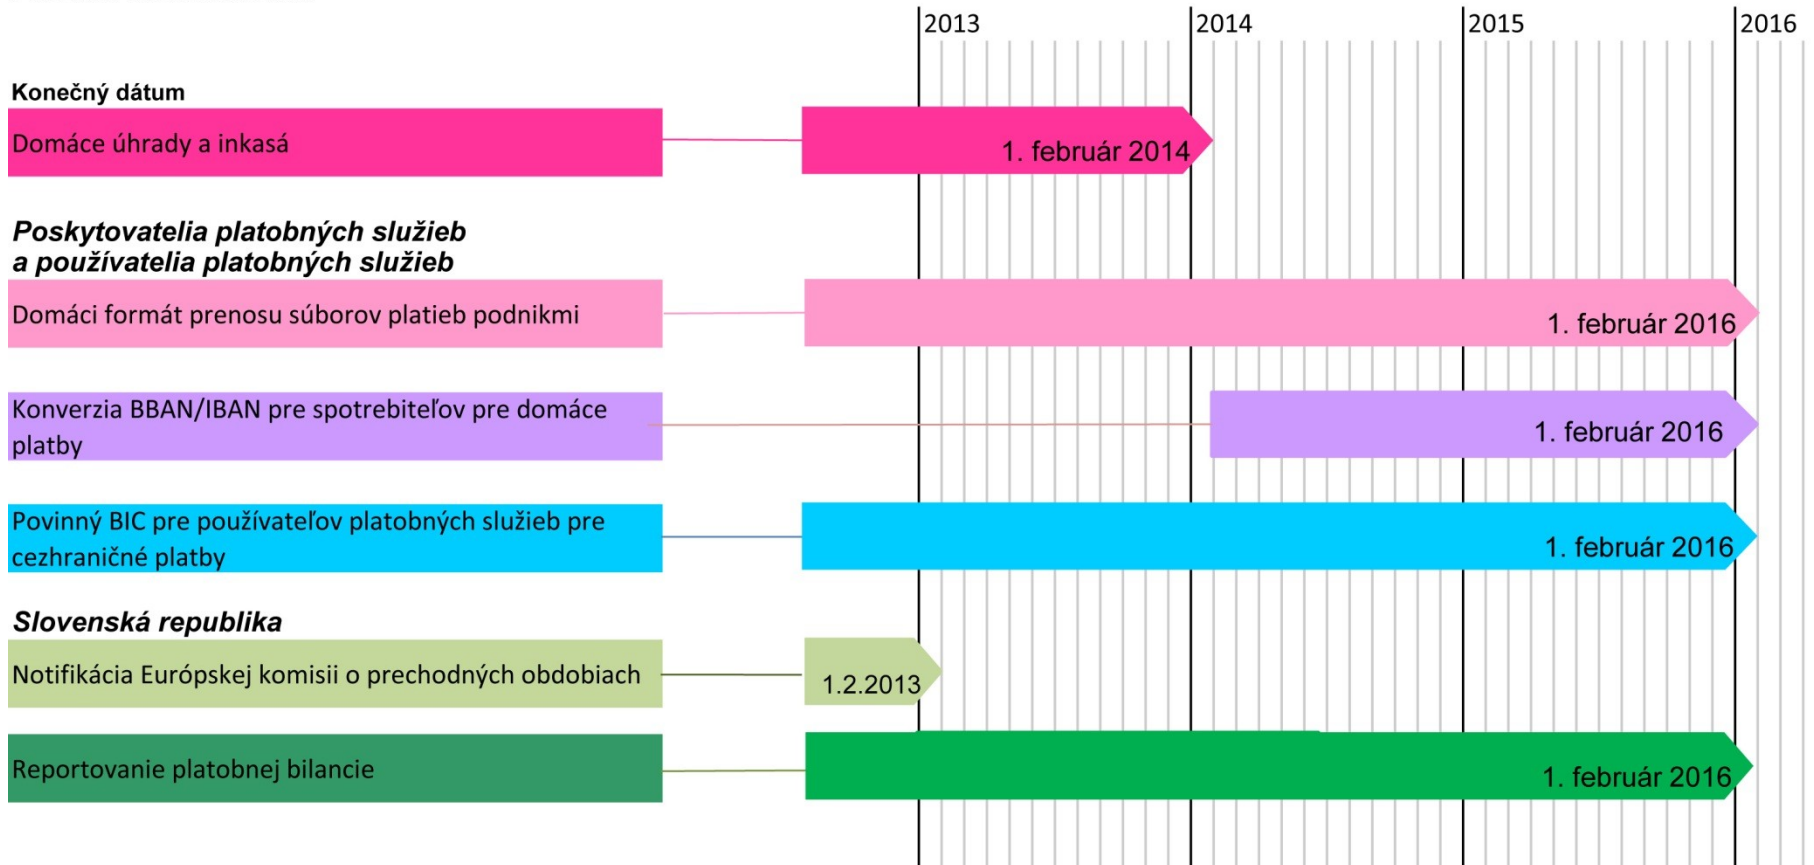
2013
2014
2015
2016

Konečný dátum

Domáce úhrady a inkasá

1. február 2014

Poskytovatelia platobných služieb a používatelia platobných služieb

Domáci formát prenosu súborov platieb podnikmi

1. február 2016

Konverzia BBAN/IBAN pre spotrebiteľov pre domáce platby

1. február 2016

Povinný BIC pre používateľov platobných služieb pre cezhraničné platby

1. február 2016

Slovenská republika

Notifikácia Európskej komisii o prechodných obdobiach

1.2.2013

Reportovanie platobnej bilancie

1. február 2016